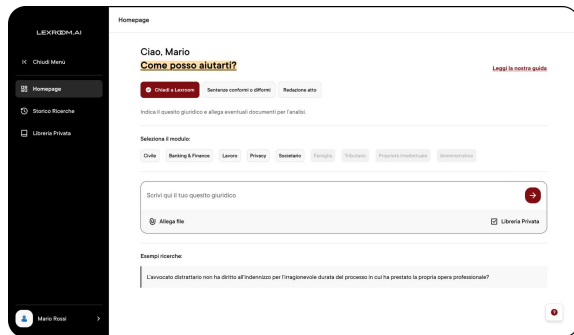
LEXROOM.AI

Chiudi Menù

Homepage

Storico Ricerche

Libreria Privata

Mario Rossi

Homepage

Ciao, Mario
Come posso aiutarti?

Leggi la nostra guida

Chiedi a Lexroom | Sentenze conformi o difformi | Redazione atto

Indica il quesito giuridico e allega eventuali documenti per l'analisi.

Seleziona il modulo:

Civile | Banking & Finance | Lavoro | Privacy | Societario | Famiglia | Tributario | Proprietà intellettuale | Amministrativo

Scrivi qui il tuo quesito giuridico

Allega file

Libreria Privata

Esempi ricerche:

L'avvocato distrattario non ha diritto all'indennizzo per l'irragionevole durata del processo in cui ha prestato la propria opera professionale?